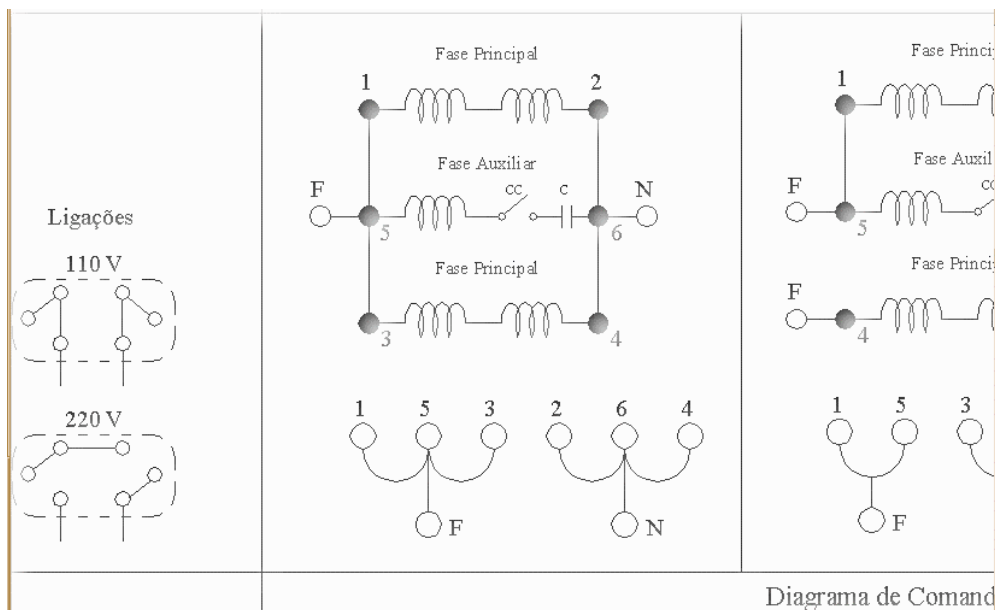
Ligações

110 V

220 V

Fase Principal

1 2

Fase Auxiliar

cc c

F N

5 6

Fase Principal

3 4

1 5 3 2 6 4

F N

Fase Princi

1

Fase Auxil

cc

F

5

Fase Princi

F

4

1 5 3

F

Diagrama de Comand